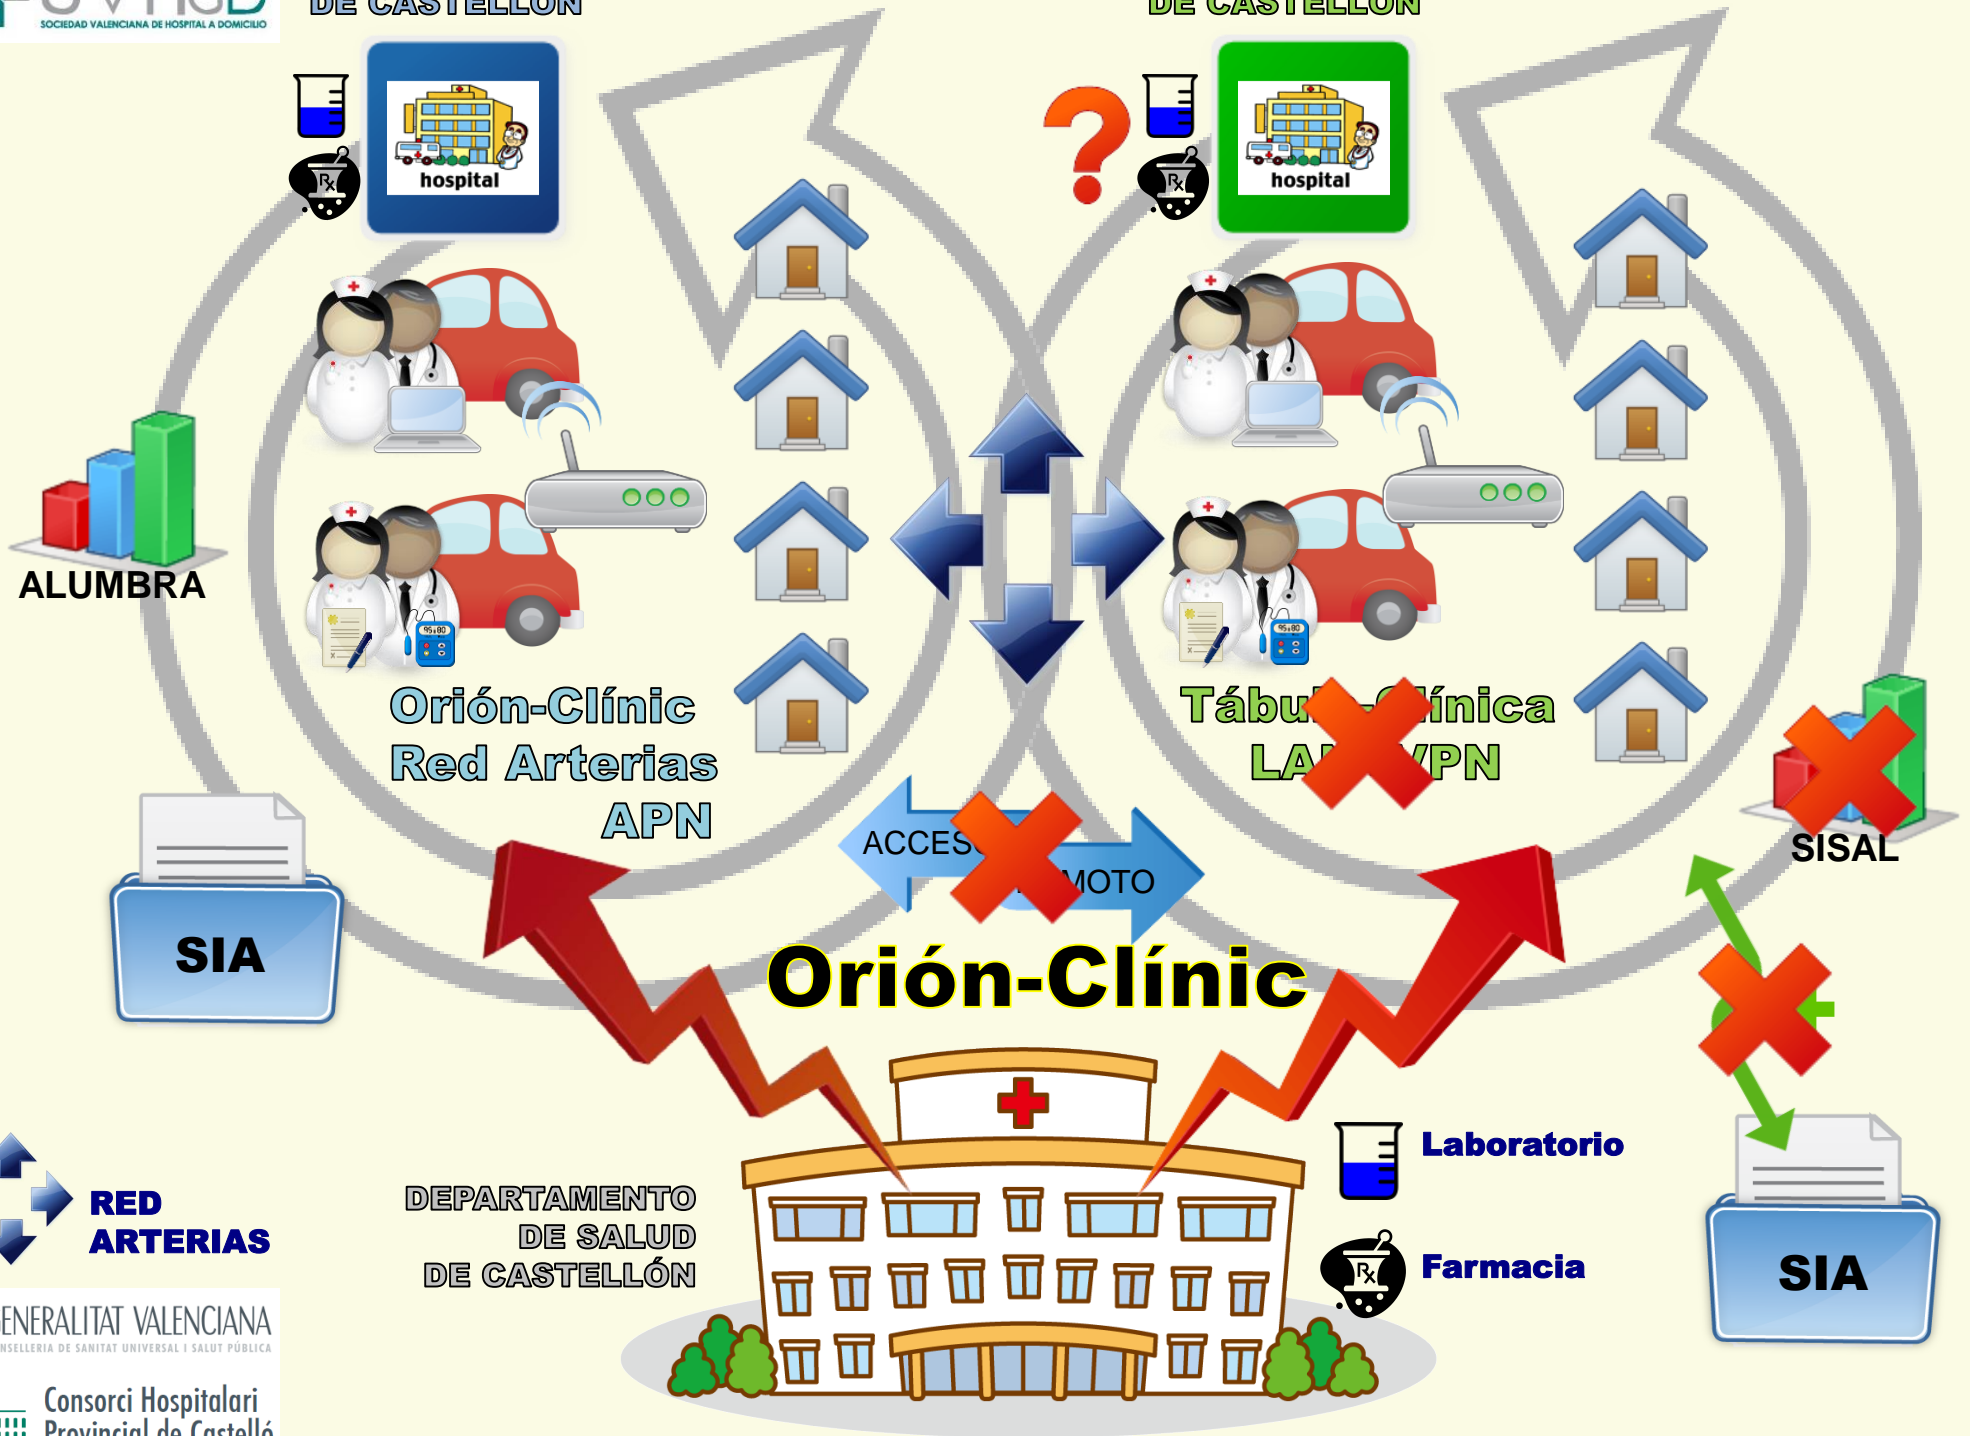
SOCIEDAD VALENCIANA DE HOSPITAL A DOMICILIO

DE CASTELLON

DE CASTELLON

hospital

hospital

?

ALUMBRA

Orión-Clínic
Red Arterias
APN

Tábu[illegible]ínica
LA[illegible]PN

SISAL

ACCES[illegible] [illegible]MOTO

SIA

Orión-Clínic

RED ARTERIAS

DEPARTAMENTO DE SALUD DE CASTELLÓN

Laboratorio

Farmacia

SIA

ENERALITAT VALENCIANA
NSELLERIA DE SANITAT UNIVERSAL I SALUT PÚBLICA

Consorci Hospitalari
Provincial de Castelló